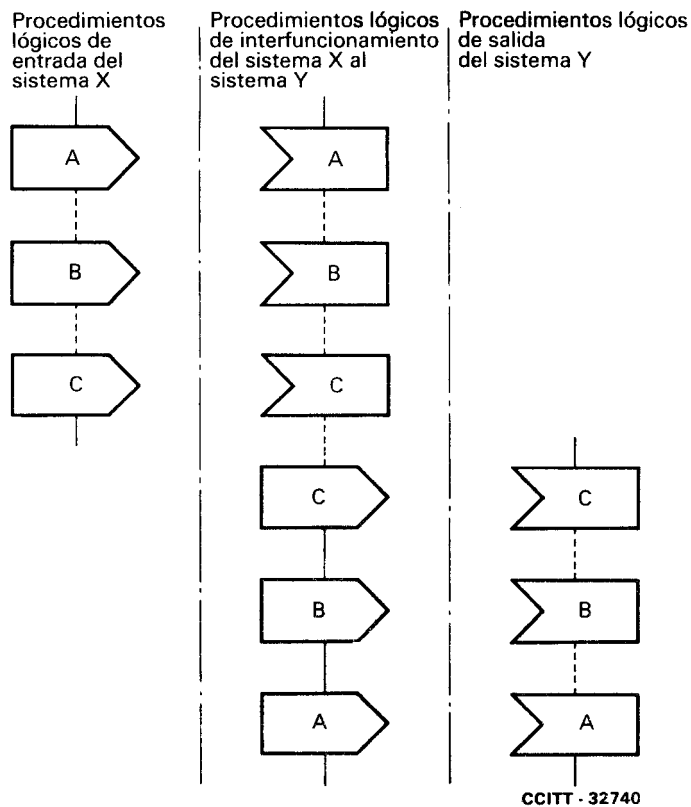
Procedimientos lógicos de entrada del sistema X

Procedimientos lógicos de interfuncionamiento del sistema X al sistema Y

Procedimientos lógicos de salida del sistema Y

A

B

C

A

B

C

C

B

A

C

B

A

CCITT - 32740